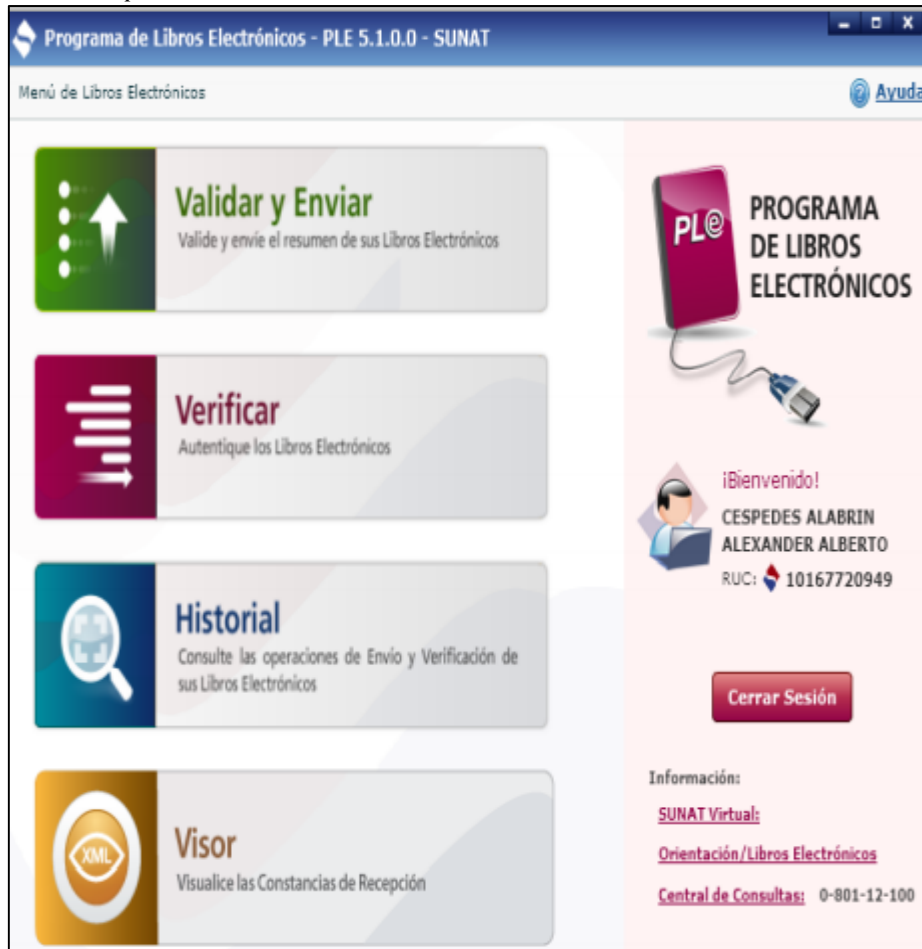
Programa de Libros Electrónicos - PLE 5.1.0.0 - SUNAT

Menú de Libros Electrónicos

Ayuda

Validar y Enviar
Valide y envíe el resumen de sus Libros Electrónicos

Verificar
Autentique los Libros Electrónicos

Historial
Consulte las operaciones de Envío y Verificación de sus Libros Electrónicos

XML

Visor
Visualice las Constancias de Recepción

PLe

PROGRAMA DE LIBROS ELECTRÓNICOS

¡Bienvenido!
CESPEDES ALABRIN ALEXANDER ALBERTO
RUC: 10167720949

Cerrar Sesión

Información:
SUNAT Virtual:
Orientación/Libros Electrónicos
Central de Consultas: 0-801-12-100